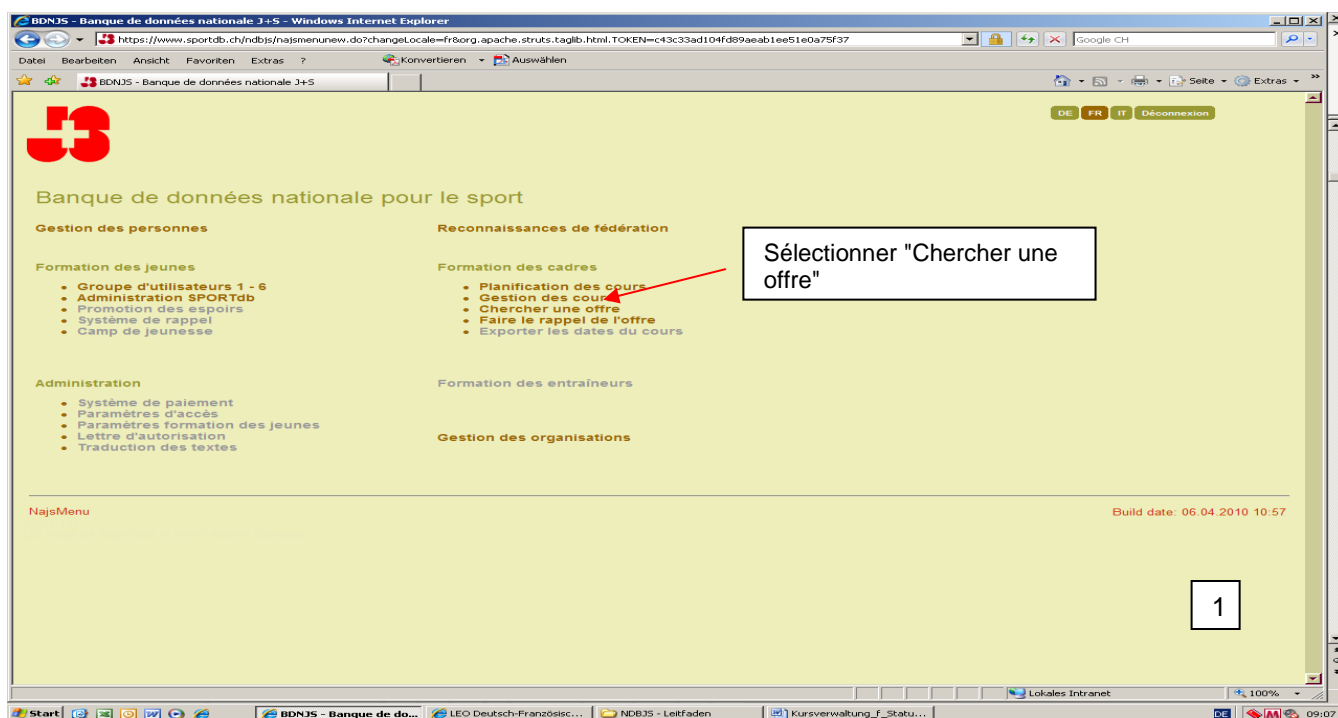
BDNJS - Banque de données nationale J+S - Windows Internet Explorer

https://www.sportdb.ch/ndbjs/najsmenunew.do?changeLocale=fr&org.apache.struts.taglib.html.TOKEN=c43c33ad104fd89aeab1ee51e0a75f37

Google CH

Datei Bearbeiten Ansicht Favoriten Extras ?

Konvertieren Auswählen

BDNJS - Banque de données nationale J+S

Seite Extras

DE FR IT Déconnexion

Banque de données nationale pour le sport

Gestion des personnes

Reconnaissances de fédération

Formation des jeunes

- Groupe d'utilisateurs 1 - 6
- Administration SPORTdb
- Promotion des espoirs
- Système de rappel
- Camp de jeunesse

Formation des cadres

- Planification des cours
- Gestion des cours
- Chercher une offre
- Faire le rappel de l'offre
- Exporter les dates du cours

Sélectionner "Chercher une offre"

Administration

- Système de paiement
- Paramètres d'accès
- Paramètres formation des jeunes
- Lettre d'autorisation
- Traduction des textes

Formation des entraîneurs

Gestion des organisations

NajsMenu

Build date: 06.04.2010 10:57

1

Lokales Intranet

100%

Start

BDNJS - Banque de do...

LEO Deutsch-Französisc...

NDBJS - Leitfaden

Kursverwaltung_f_Statu...

DE

09:07